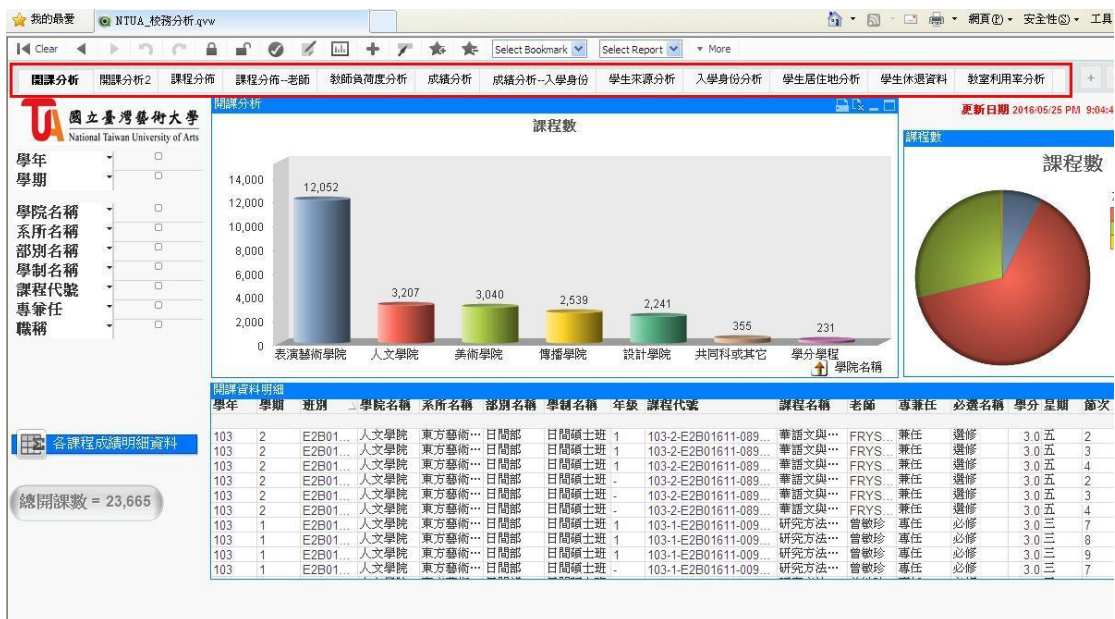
我的最愛 NTUA_校務分析.qvw

網頁(P) 安全性(S) 工具

Clear Select Bookmark Select Report More

開課分析 開課分析2 課程分佈 課程分佈--老師 教師負荷度分析 成績分析 成績分析--入學身份 學生來源分析 入學身份分析 學生居住地分析 學生休退資料 教室利用率分析

國立臺灣藝術大學 National Taiwan University of Arts

學年
學期

學院名稱
系所名稱
部別名稱
學制名稱
課程代號
專兼任
職稱

各課程成績明細資料

總開課數 = 23,665

開課分析

課程數

| 學院名稱 | 課程數 |
|---|---|
| 表演藝術學院 | 12,052 |
| 人文學院 | 3,207 |
| 美術學院 | 3,040 |
| 傳播學院 | 2,539 |
| 設計學院 | 2,241 |
| 共同科或其它 | 355 |
| 學分學程 | 231 |

14,000 12,000 10,000 8,000 6,000 4,000 2,000 0

學院名稱

更新日期 2016/05/25 PM 9:04:4

課程數

課程數

開課資料明細

| 學年 | 學期 | 班別 | 學院名稱 | 系所名稱 | 部別名稱 | 學制名稱 | 年級 | 課程代號 | 課程名稱 | 老師 | 專兼任 | 必選名稱 | 學分 | 星期 | 節次 |
|---|---|---|---|---|---|---|---|---|---|---|---|---|---|---|---|
| 103 | 2 | E2B01... | 人文學院 | 東方藝術··· | 日間部 | 日間碩士班 | 1 | 103-2-E2B01611-089... | 華語文與··· | FRYS... | 兼任 | 選修 | 3.0 | 五 | 2 |
| 103 | 2 | E2B01... | 人文學院 | 東方藝術··· | 日間部 | 日間碩士班 | 1 | 103-2-E2B01611-089... | 華語文與··· | FRYS... | 兼任 | 選修 | 3.0 | 五 | 3 |
| 103 | 2 | E2B01... | 人文學院 | 東方藝術··· | 日間部 | 日間碩士班 | 1 | 103-2-E2B01611-089... | 華語文與··· | FRYS... | 兼任 | 選修 | 3.0 | 五 | 4 |
| 103 | 2 | E2B01... | 人文學院 | 東方藝術··· | 日間部 | 日間碩士班 | - | 103-2-E2B01611-089... | 華語文與··· | FRYS... | 兼任 | 選修 | 3.0 | 五 | 2 |
| 103 | 2 | E2B01... | 人文學院 | 東方藝術··· | 日間部 | 日間碩士班 | - | 103-2-E2B01611-089... | 華語文與··· | FRYS... | 兼任 | 選修 | 3.0 | 五 | 3 |
| 103 | 2 | E2B01... | 人文學院 | 東方藝術··· | 日間部 | 日間碩士班 | - | 103-2-E2B01611-089... | 華語文與··· | FRYS... | 兼任 | 選修 | 3.0 | 五 | 4 |
| 103 | 1 | E2B01... | 人文學院 | 東方藝術··· | 日間部 | 日間碩士班 | 1 | 103-1-E2B01611-009... | 研究方法··· | 曾敏珍 | 專任 | 必修 | 3.0 | 三 | 7 |
| 103 | 1 | E2B01... | 人文學院 | 東方藝術··· | 日間部 | 日間碩士班 | 1 | 103-1-E2B01611-009... | 研究方法··· | 曾敏珍 | 專任 | 必修 | 3.0 | 三 | 8 |
| 103 | 1 | E2B01... | 人文學院 | 東方藝術··· | 日間部 | 日間碩士班 | 1 | 103-1-E2B01611-009... | 研究方法··· | 曾敏珍 | 專任 | 必修 | 3.0 | 三 | 9 |
| 103 | 1 | E2B01... | 人文學院 | 東方藝術··· | 日間部 | 日間碩士班 | - | 103-1-E2B01611-009... | 研究方法··· | 曾敏珍 | 專任 | 必修 | 3.0 | 三 | 7 |